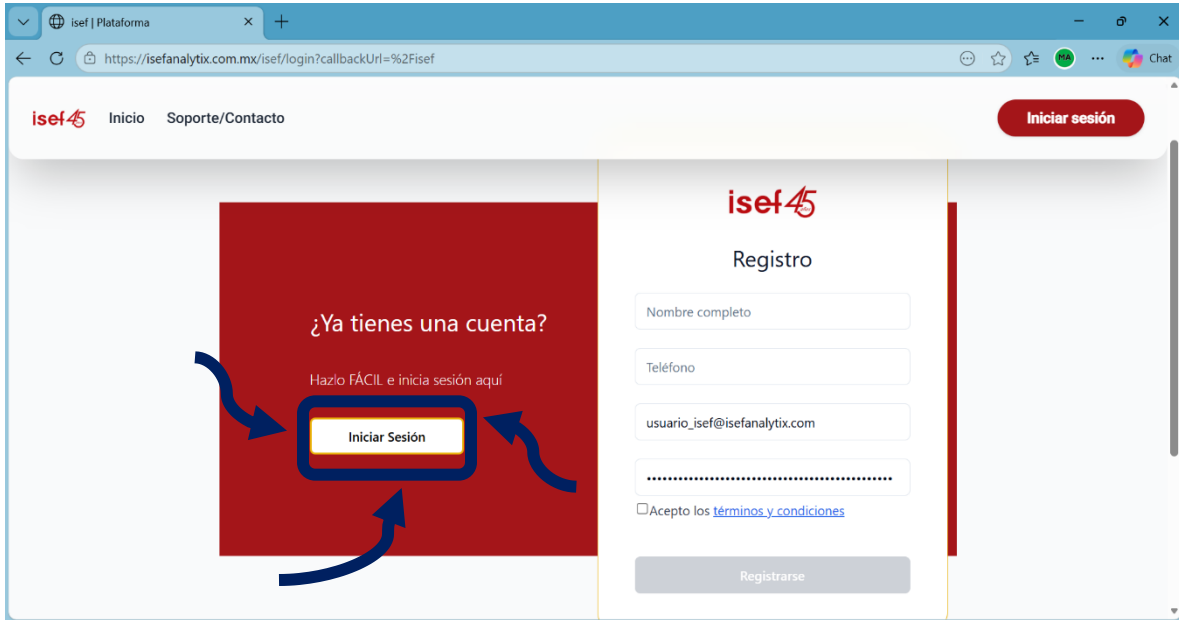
isef | Plataforma

https://isefanalytix.com.mx/isef/login?callbackUrl=%2Fisef

MA

Chat

isef45 Inicio Soporte/Contacto

Iniciar sesión

isef45

Registro

¿Ya tienes una cuenta?

Hazlo FÁCIL e inicia sesión aquí

Iniciar Sesión

Nombre completo

Teléfono

usuario_isef@isefanalytix.com

••••••••••••••••••••••••••••••••••••••••••••

Acepto los términos y condiciones

Registrarse